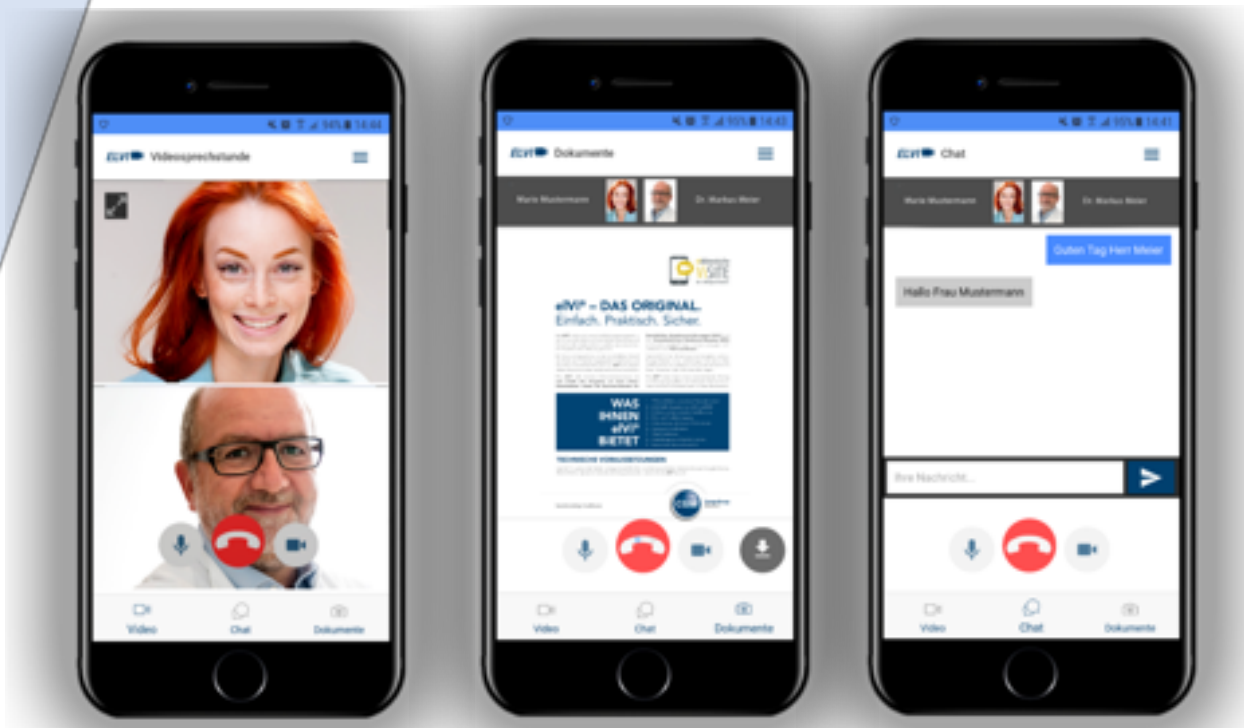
elVi Videosprechstunde

Video Chat Dokumente

elVi Dokumente

Marie Mustermann Dr. Markus Meier

elVi® – DAS ORIGINAL.
Einfach. Praktisch. Sicher.

WAS IHNEN elVi® BIETET

TECHNISCHE VORAUSSETZUNGEN

Video Chat Dokumente

elVi Chat

Marie Mustermann Dr. Markus Meier

Guten Tag Herr Meier

Hallo Frau Mustermann

Ihre Nachricht...

Video Chat Dokumente